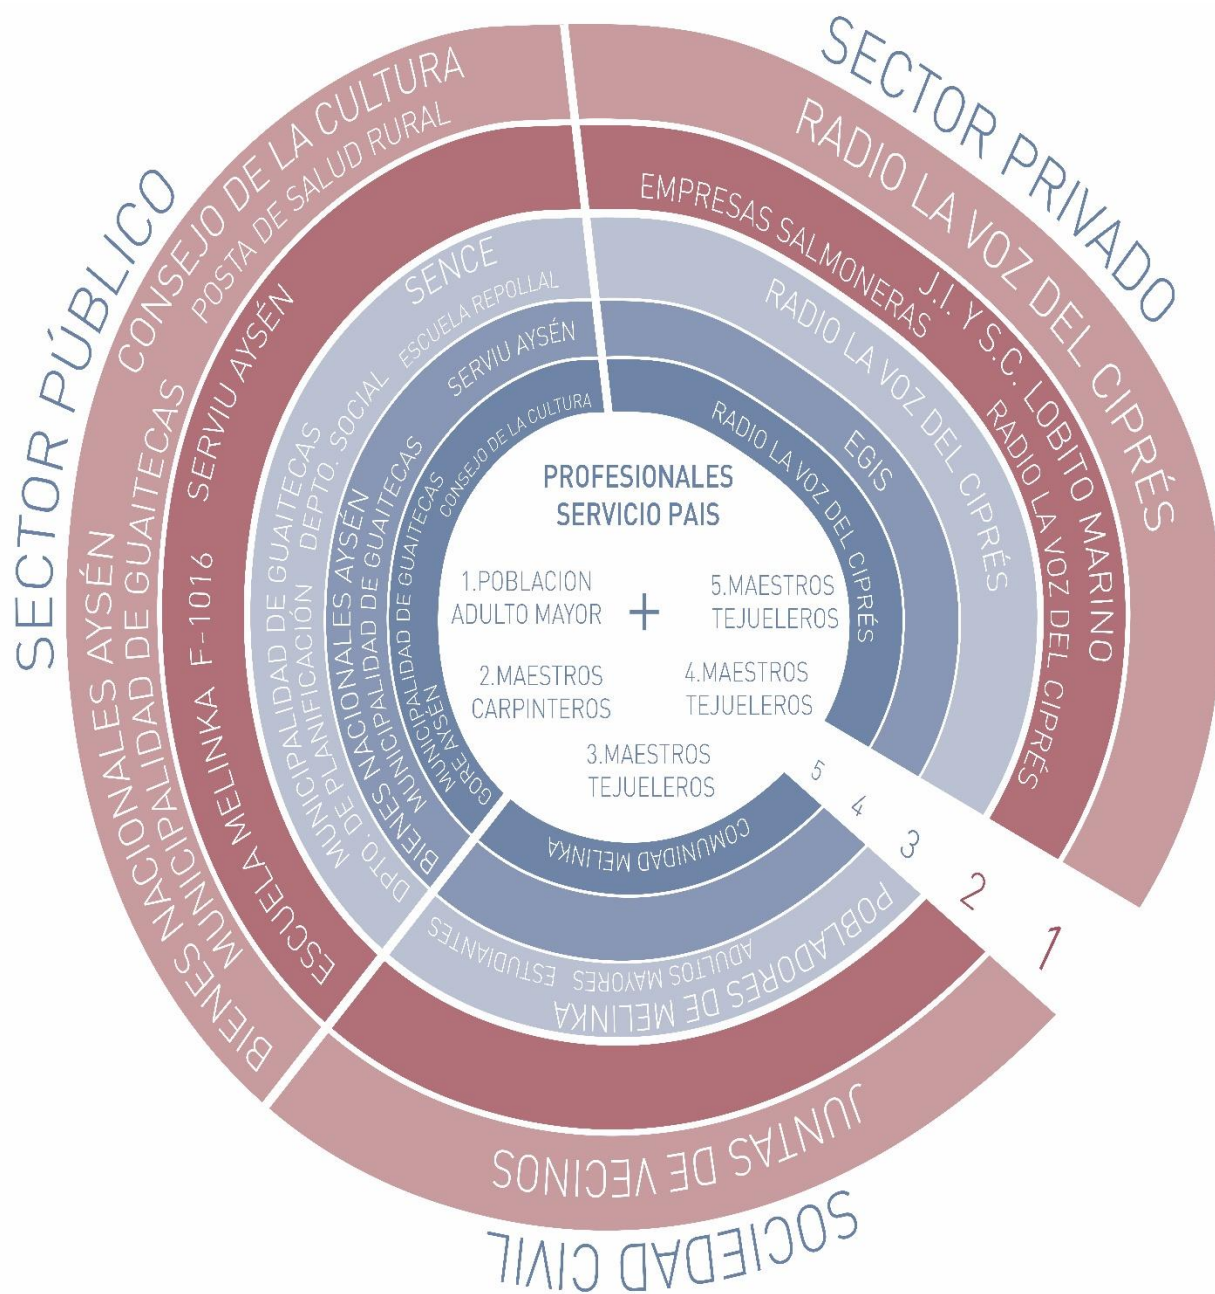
SECTOR PÚBLICO
SECTOR PRIVADO
SOCIEDAD CIVIL

CONSEJO DE LA CULTURA
POSTA DE SALUD RURAL
BIENES NACIONALES AYSÉN
MUNICIPALIDAD DE GUAITECAS
SERVIU AYSÉN
ESCUELA MELINKA F-1016
SENCE
ESCUELA REPOLLAL
MUNICIPALIDAD DE GUAITECAS
DEPTO. SOCIAL
DPTO. DE PLANIFICACIÓN
BIENES NACIONALES AYSÉN
MUNICIPALIDAD DE GUAITECAS
SERVIU AYSÉN
MUNICIPALIDAD DE GUAITECAS
CONSEJO DE LA CULTURA
GORE AYSÉN

RADIO LA VOZ DEL CIPRÉS
J.I. Y S.C. LOBITO MARINO
RADIO LA VOZ DEL CIPRÉS
EMPRESAS SALMONERAS
RADIO LA VOZ DEL CIPRÉS
EGIS
RADIO LA VOZ DEL CIPRÉS

JUNTAS DE VECINOS
POBLADORES DE MELINKA
ADULTOS MAYORES
ESTUDIANTES
COMUNIDAD MELINKA

PROFESIONALES SERVICIO PAIS
1.POBLACION ADULTO MAYOR
+
5.MAESTROS TEJUELEROS
2.MAESTROS CARPINTEROS
4.MAESTROS TEJUELEROS
3.MAESTROS TEJUELEROS

5
4
3
2
1